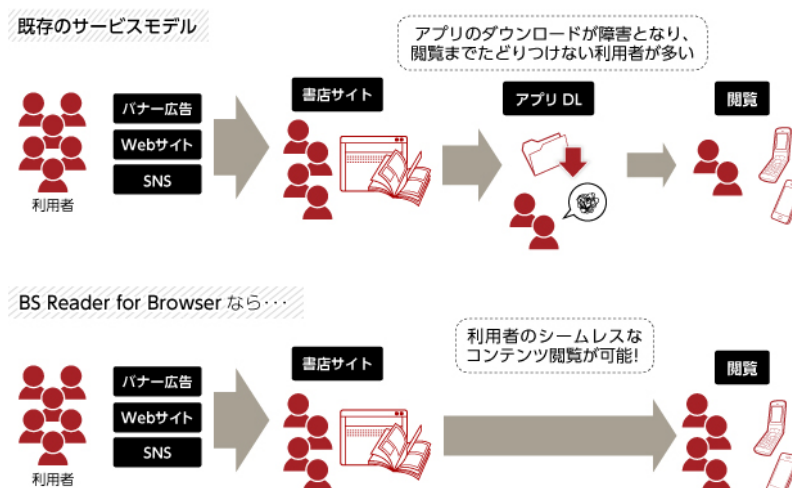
既存のサービスモデル

アプリのダウンロードが障害となり、閲覧までたどりつけない利用者が多い

利用者

バナー広告

Webサイト

SNS

書店サイト

アプリ DL

閲覧

BS Reader for Browser なら･･･

利用者のシームレスなコンテンツ閲覧が可能!

利用者

バナー広告

Webサイト

SNS

書店サイト

閲覧